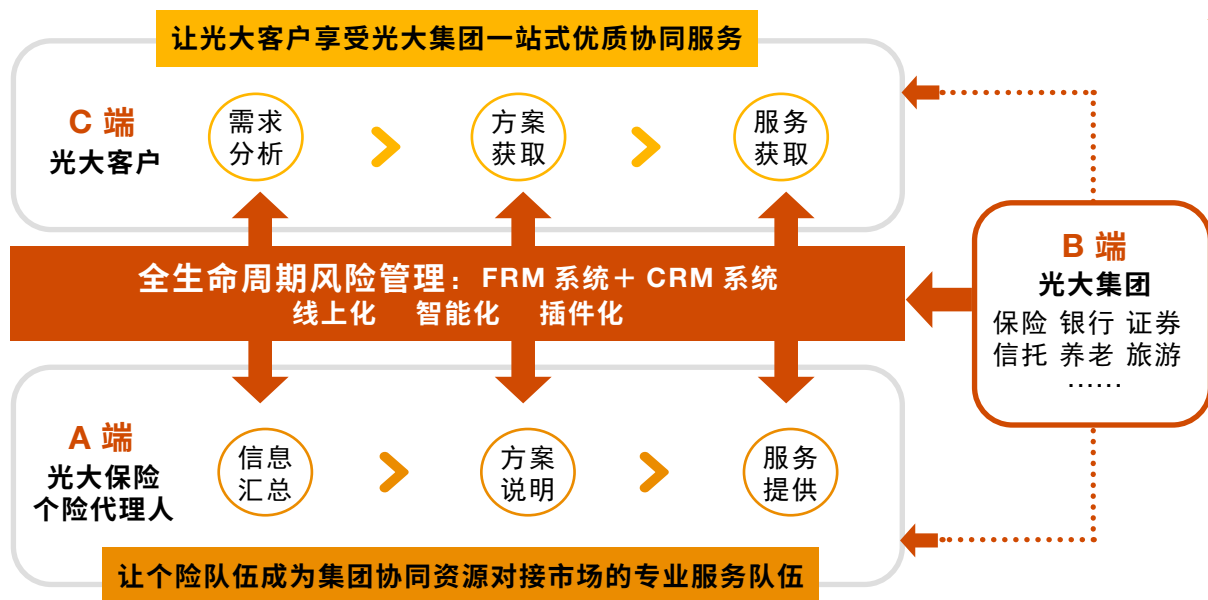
让光大客户享受光大集团一站式优质协同服务

C 端
光大客户

需求分析

方案获取

服务获取

全生命周期风险管理：FRM 系统＋ CRM 系统
线上化 智能化 插件化

B 端
光大集团
保险 银行 证券
信托 养老 旅游
……

A 端
光大保险
个险代理人

信息汇总

方案说明

服务提供

让个险队伍成为集团协同资源对接市场的专业服务队伍